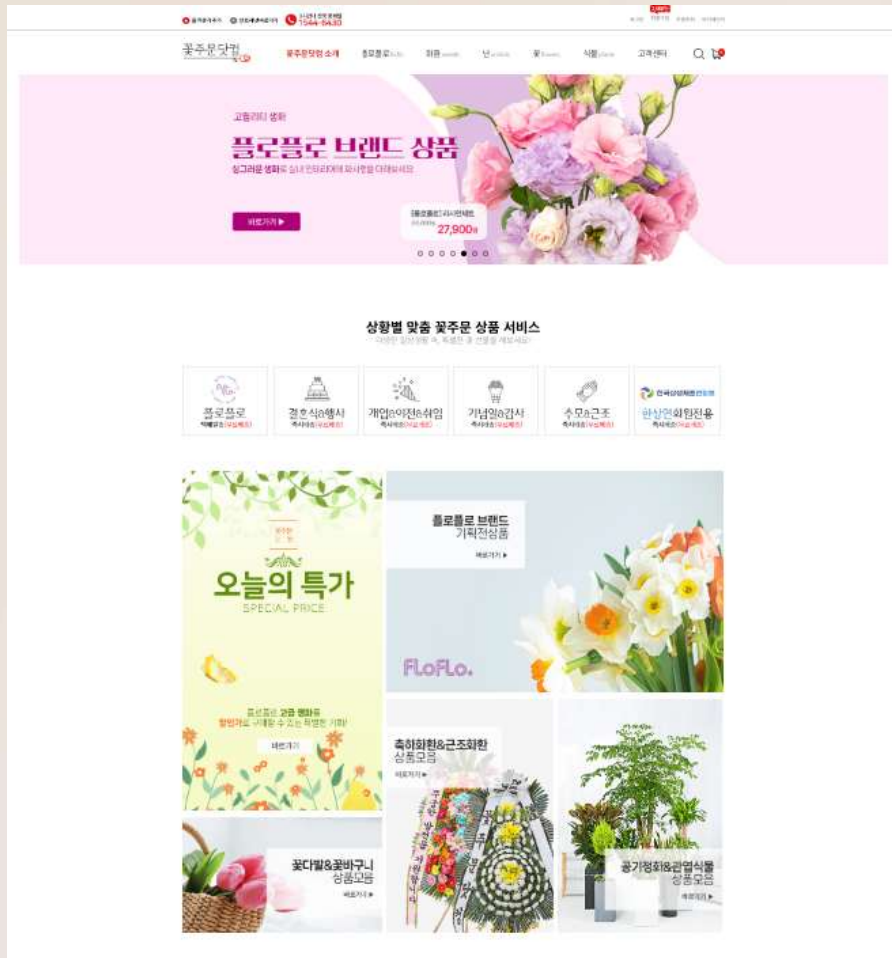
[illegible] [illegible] 1544-8430

꽃주문닷컴

꽃주문닷컴 소개 플로플로 화환 난 꽃 식물 고객센터

고퀄리티 생화

플로플로 브랜드 상품

싱그러운 생화로 실내 인테리어 분위기를 더해보세요

바로가기 ▶

[플로플로] 리시안셔스

27,900원

상황별 맞춤 꽃주문 상품 서비스

다양한 일상생활 속, 특별한 꽃 선물을 해보세요!

| 플로플로 | 결혼식&행사 | 개업&이전&취임 | 기념일&감사 | 추모&근조 | 한상연회원전용 |
|---|---|---|---|---|---|

플로플로 브랜드 기획전상품

바로가기 ▶

FloFlo.

오늘의 특가

SPECIAL PRICE

플로플로 고급 생화를 할인가로 구매할 수 있는 특별한 기회!

바로가기

축하화환&근조화환 상품모음

바로가기 ▶

꽃다발&꽃바구니 상품모음

바로가기 ▶

공기정화&관엽식물 상품모음

바로가기 ▶